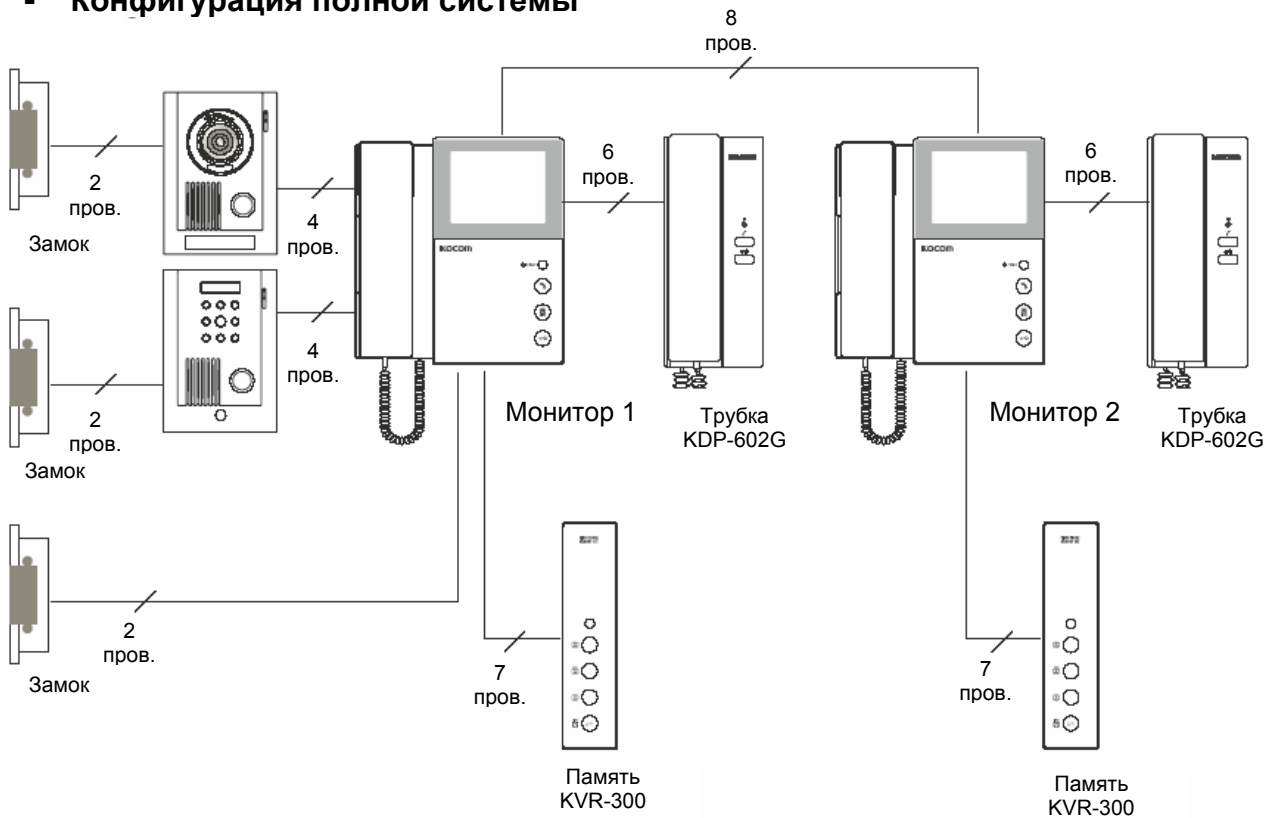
- Конфигурация полной системы

8 пров.

2 пров.

Замок

4 пров.

4 пров.

2 пров.

Замок

2 пров.

Замок

6 пров.

KOCOM

Монитор 1

Трубка KDP-602G

6 пров.

KOCOM

Монитор 2

Трубка KDP-602G

7 пров.

Память KVR-300

7 пров.

Память KVR-300